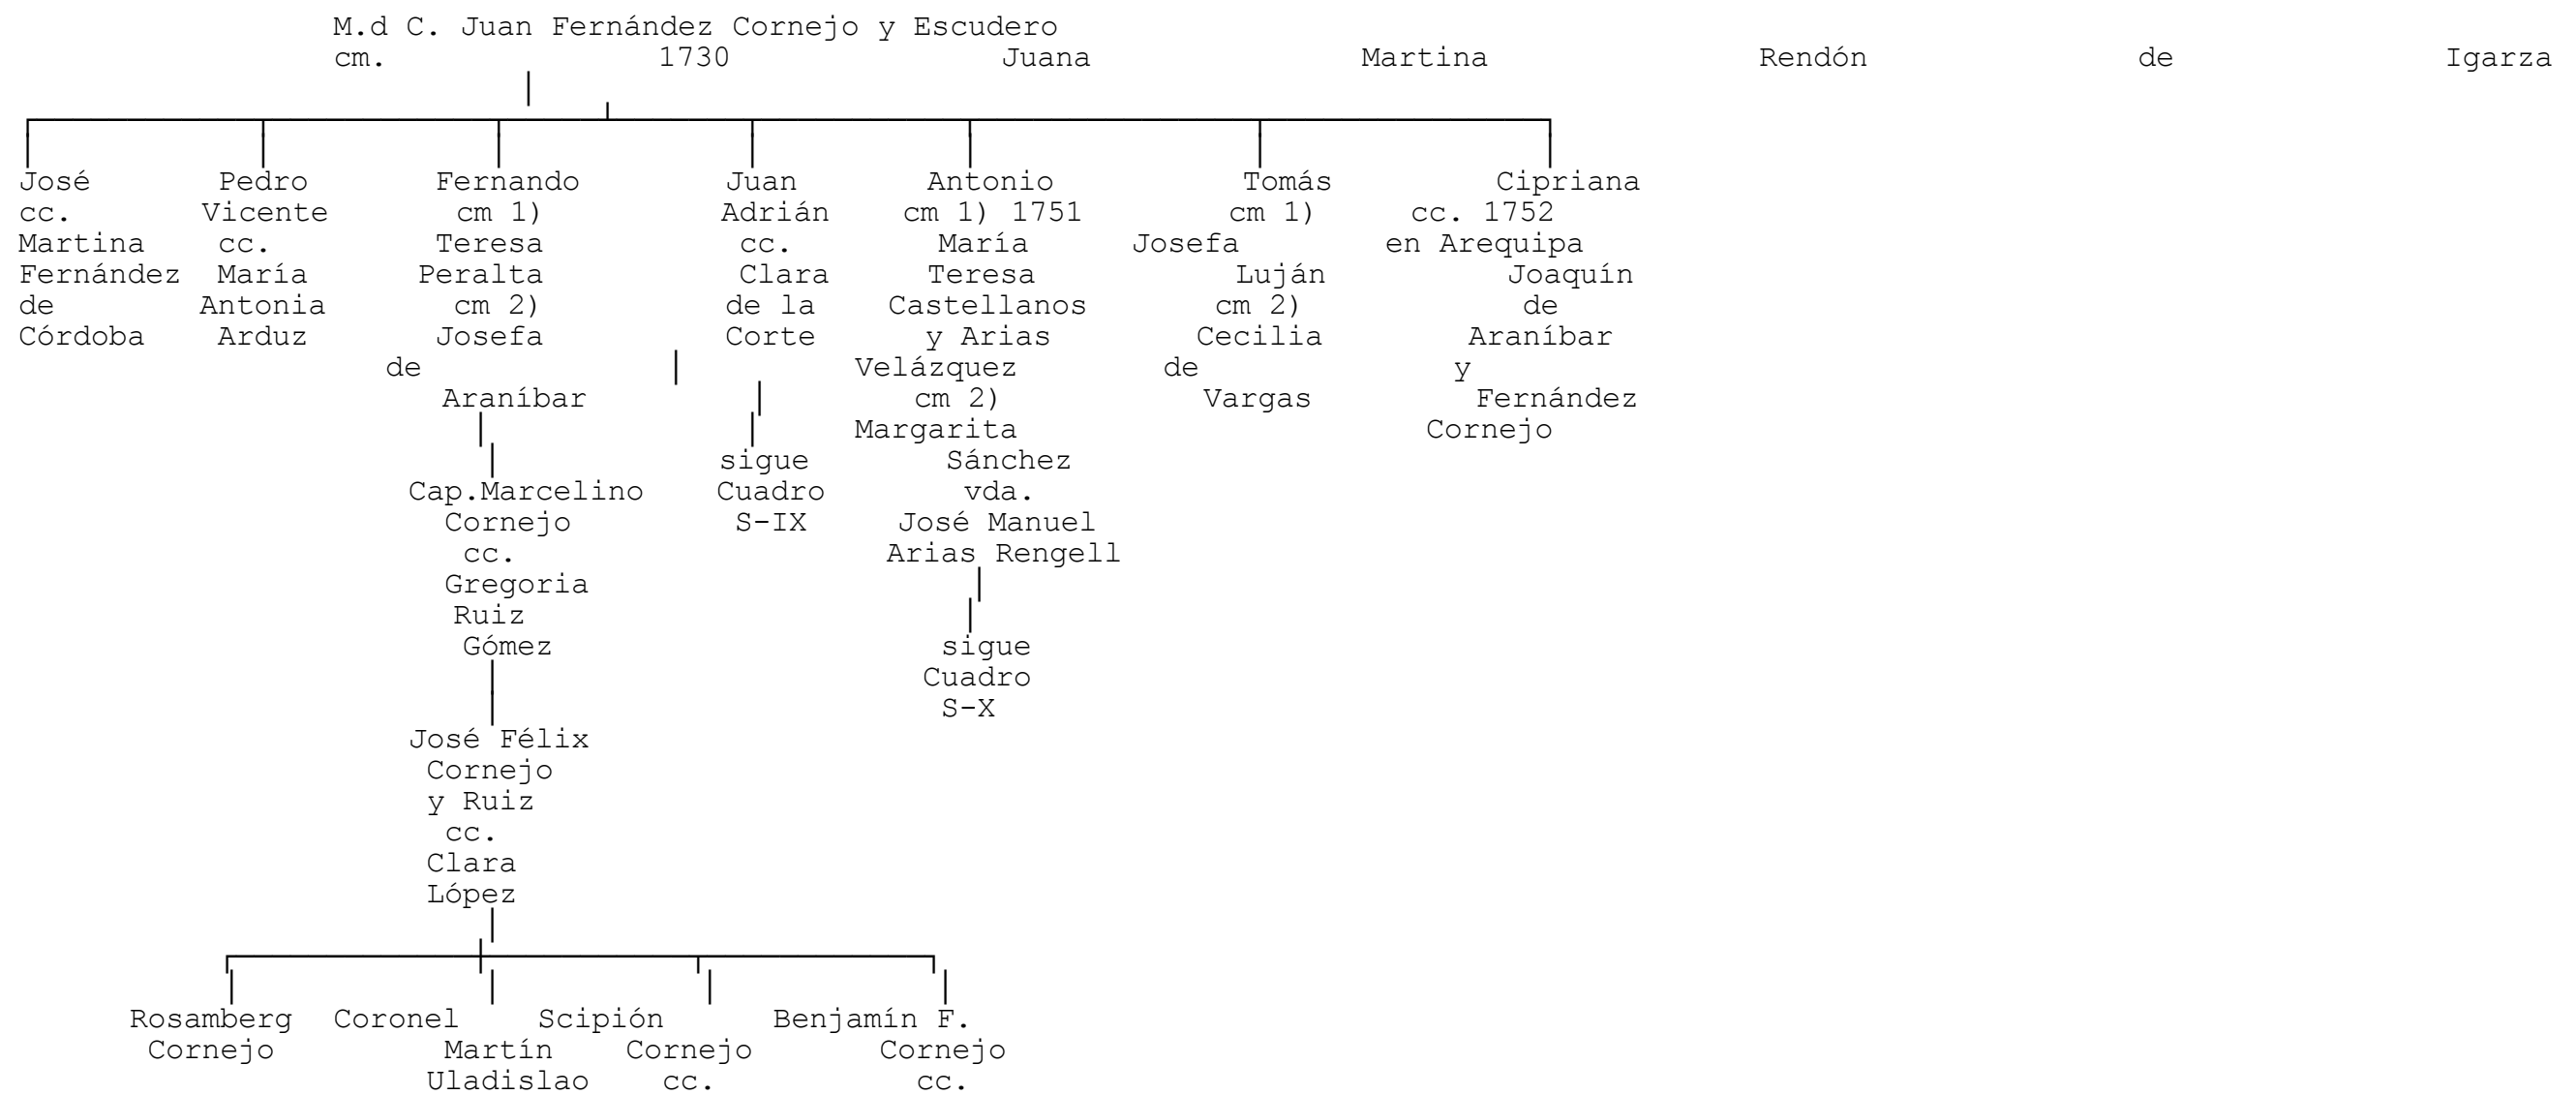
M.d C. Juan Fernández Cornejo y Escudero
cm. 1730 Juana Martina Rendón de Igarza

José cc. Martina Fernández de Córdoba

Pedro Vicente cc. María Antonia Arduz

Fernando cm 1) Teresa Peralta cm 2) Josefa de Araníbar

Cap.Marcelino Cornejo cc. Gregoria Ruiz Gómez

José Félix Cornejo y Ruiz cc. Clara López

Rosamberg Cornejo

Coronel Martín Uladislao

Scipión Cornejo cc.

Benjamín F. Cornejo cc.

Juan Adrián cc. Clara de la Corte

sigue Cuadro S-IX

Antonio cm 1) 1751 María Teresa Castellanos y Arias Velázquez cm 2) Margarita Sánchez vda. José Manuel Arias Rengell

sigue Cuadro S-X

Tomás cm 1) Josefa Luján cm 2) Cecilia de Vargas

Cipriana cc. 1752 en Arequipa Joaquín de Aranibar y Fernández Cornejo